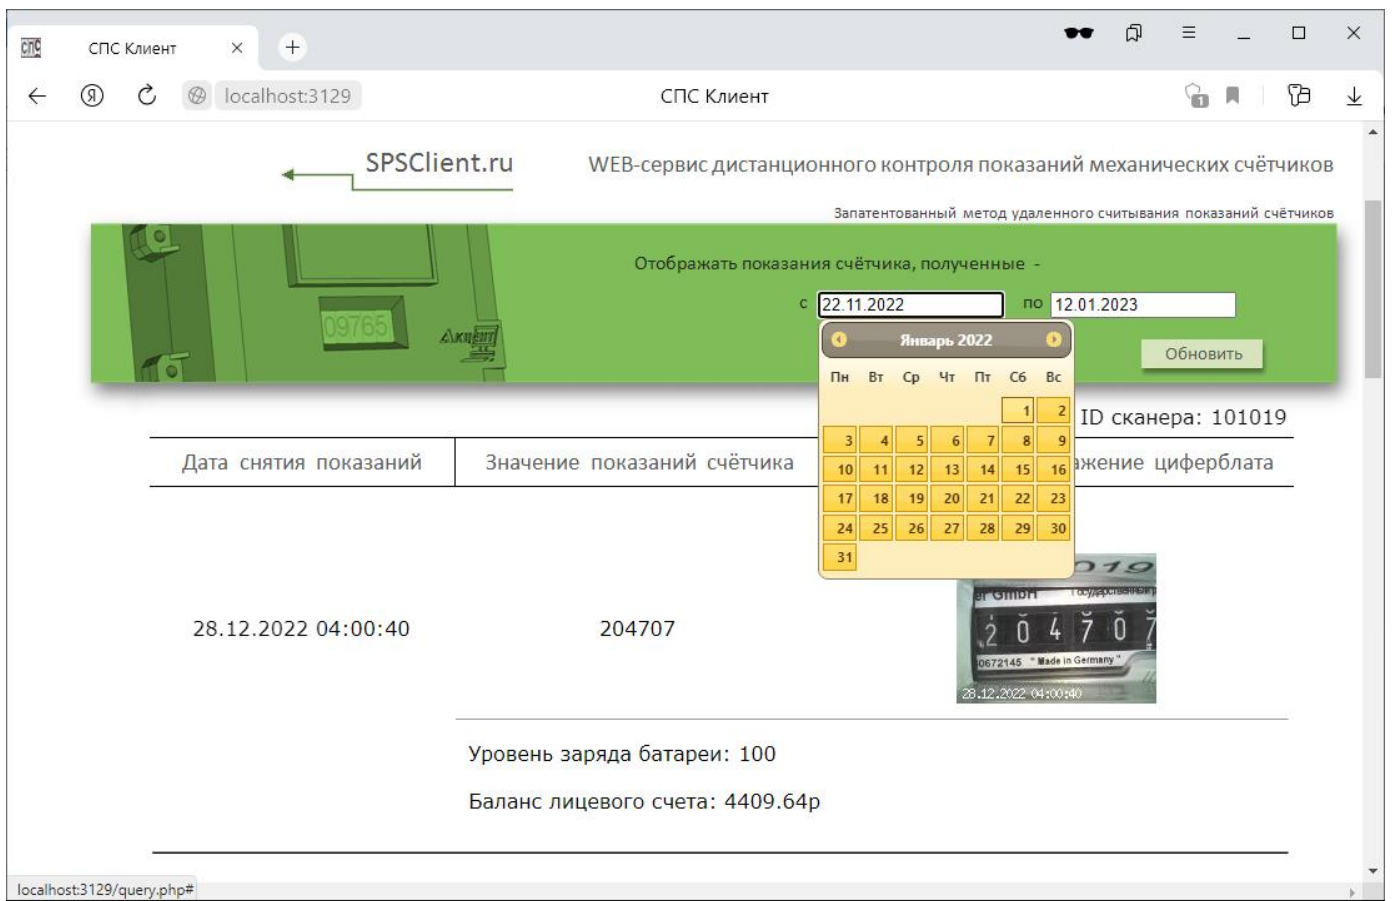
СПС Клиент ×
+
localhost:3129
СПС Клиент

SPSClient.ru

WEB-сервис дистанционного контроля показаний механических счётчиков

Запатентованный метод удаленного считывания показаний счётчиков

09765

Отображать показания счётчика, полученные -

с 22.11.2022 по 12.01.2023

Январь 2022

| Пн | Вт | Ср | Чт | Пт | Сб | Вс |
|---|---|---|---|---|---|---|
| | | | | | 1 | 2 |
| 3 | 4 | 5 | 6 | 7 | 8 | 9 |
| 10 | 11 | 12 | 13 | 14 | 15 | 16 |
| 17 | 18 | 19 | 20 | 21 | 22 | 23 |
| 24 | 25 | 26 | 27 | 28 | 29 | 30 |
| 31 | | | | | | |

Обновить

ID сканера: 101019

| Дата снятия показаний | Значение показаний счётчика | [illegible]жение циферблата |
|---|---|---|
| 28.12.2022 04:00:40 | 204707 | 28.12.2022 04:00:40 |

Уровень заряда батареи: 100

Баланс лицевого счета: 4409.64р

localhost:3129/query.php#